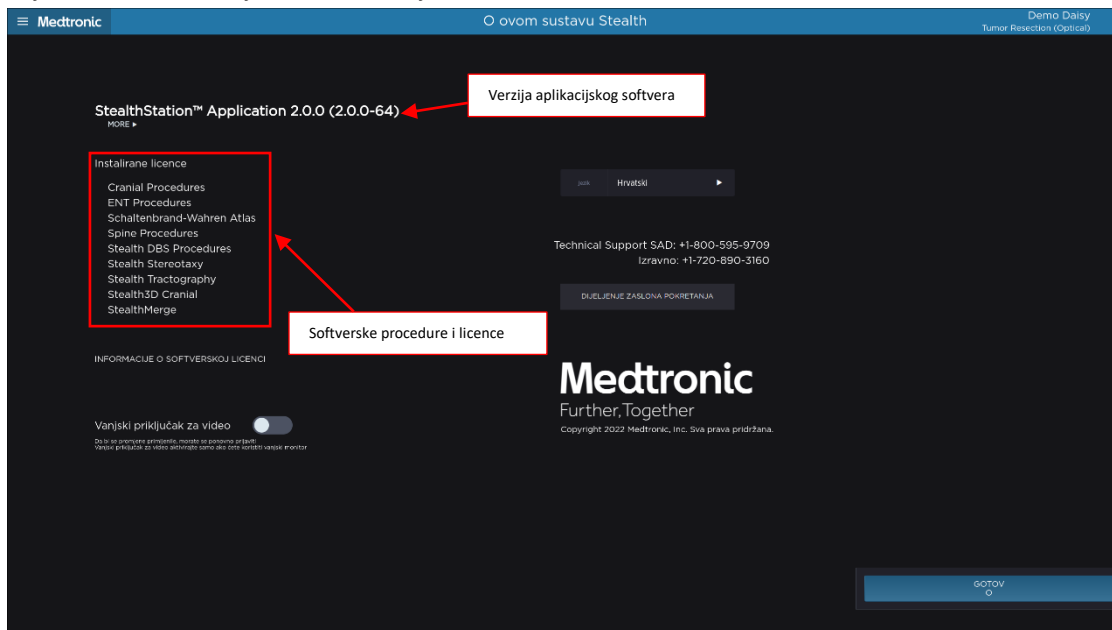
≡ Medtronic

O ovom sustavu Stealth

Demo Daisy
Tumor Resection (Optical)

StealthStation™ Application 2.0.0 (2.0.0-64)
MORE ▸

Verzija aplikacijskog softvera

Instalirane licence

Cranial Procedures
ENT Procedures
Schaltenbrand-Wahren Atlas
Spine Procedures
Stealth DBS Procedures
Stealth Stereotaxy
Stealth Tractography
Stealth3D Cranial
StealthMerge

Softverske procedure i licence

Jezik Hrvatski ▸

Technical Support SAD: +1-800-595-9709
Izravno: +1-720-890-3160

DIJELJENJE ZASLONA POKRETANJA

INFORMACIJE O SOFTVERSKOJ LICENCI

Medtronic
Further, Together
Copyright 2022 Medtronic, Inc. Sva prava pridržana.

Vanjski priključak za video
Da bi se promjene primijenile, morate se ponovno prijaviti
Vanjski priključak za video aktivirajte samo ako ćete koristiti vanjski monitor

GOTOV
O